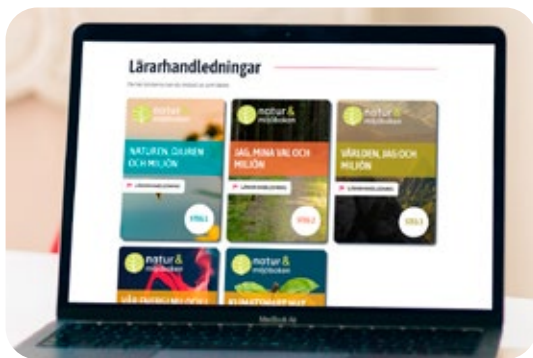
Lärarhandledningar

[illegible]

natur & miljöboken

NATUREN, DJUREN OCH MILJÖN

LÄRARHANDLEDNING

ÅRK 1

natur & miljöboken

JAG, MINA VAL OCH MILJÖN

LÄRARHANDLEDNING

ÅRK 2

natur & miljöboken

VÄRLDEN, JAG OCH MILJÖN

LÄRARHANDLEDNING

ÅRK 3

natur & miljöboken

VÅR ENERGI MILJÖN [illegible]

natur & miljöboken

KLIMATSMART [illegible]

MacBook Air